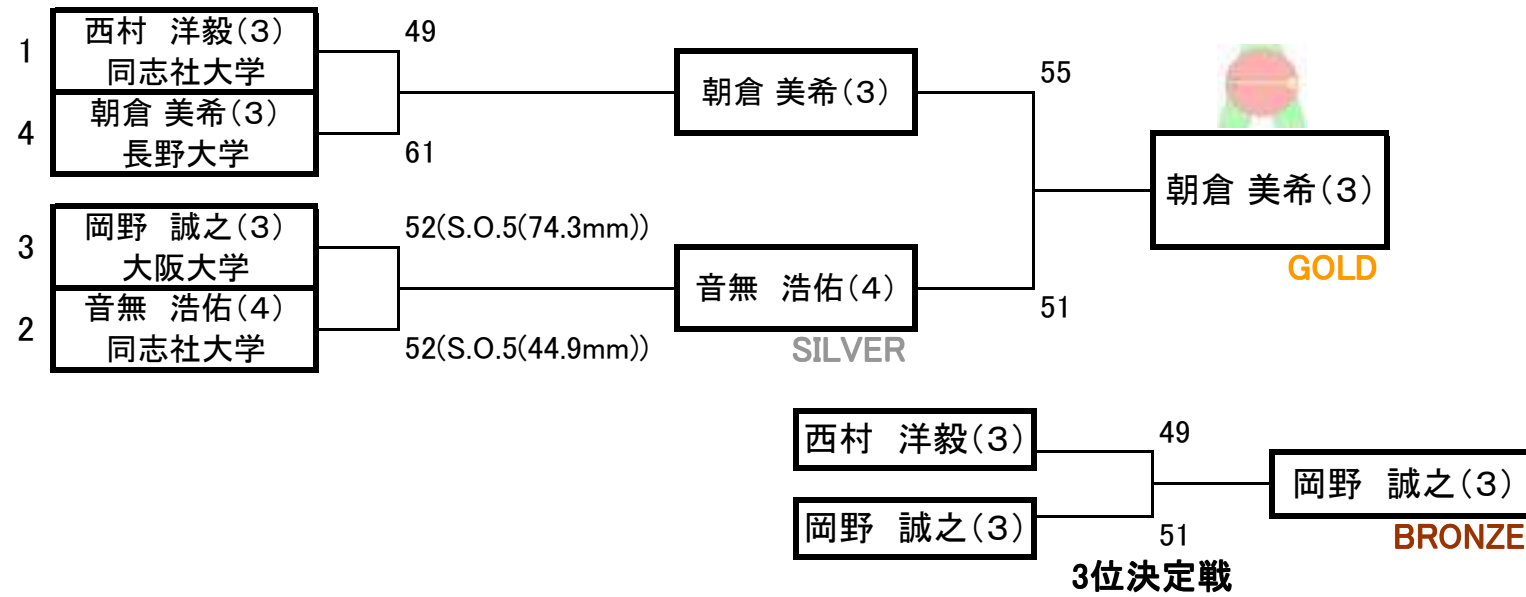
1
西村　洋毅(3)
同志社大学

4
朝倉 美希(3)
長野大学

49

61

3
岡野　誠之(3)
大阪大学

2
音無　浩佑(4)
同志社大学

52(S.O.5(74.3mm))

52(S.O.5(44.9mm))

朝倉 美希(3)

音無　浩佑(4)

SILVER

55

51

朝倉 美希(3)

GOLD

西村　洋毅(3)

岡野　誠之(3)

49

51

3位決定戦

岡野　誠之(3)

BRONZE